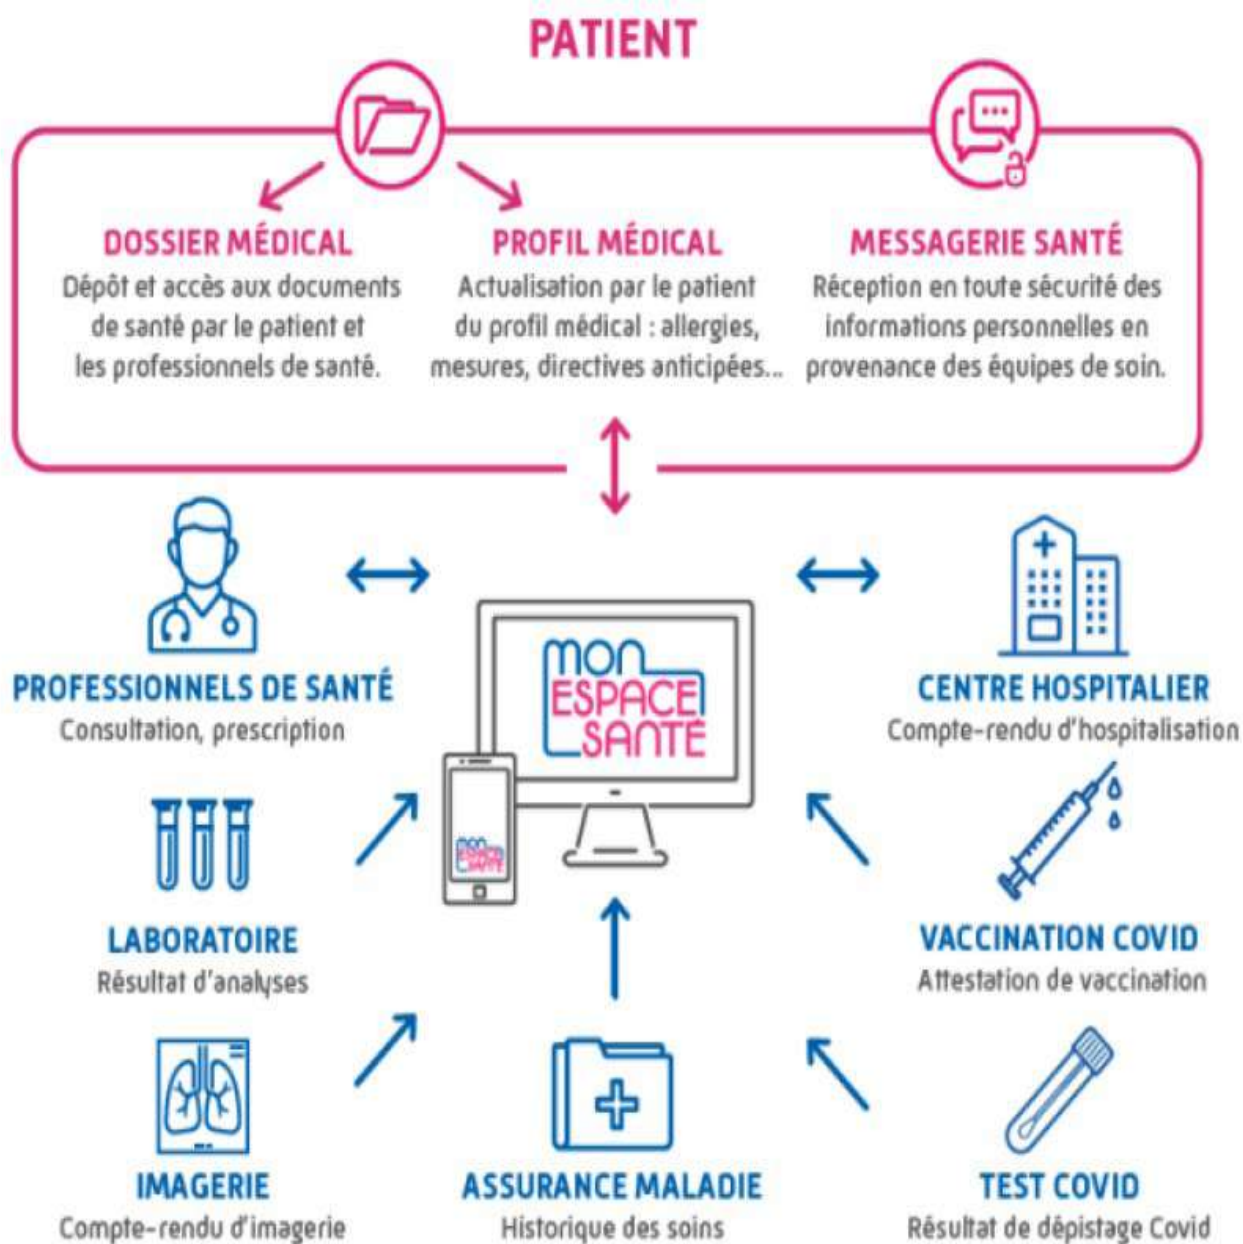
PATIENT

DOSSIER MÉDICAL
Dépôt et accès aux documents de santé par le patient et les professionnels de santé.

PROFIL MÉDICAL
Actualisation par le patient du profil médical : allergies, mesures, directives anticipées...

MESSAGERIE SANTÉ
Réception en toute sécurité des informations personnelles en provenance des équipes de soin.

mon ESPACE SANTÉ

PROFESSIONNELS DE SANTÉ
Consultation, prescription

CENTRE HOSPITALIER
Compte-rendu d'hospitalisation

LABORATOIRE
Résultat d'analyses

VACCINATION COVID
Attestation de vaccination

IMAGERIE
Compte-rendu d'imagerie

ASSURANCE MALADIE
Historique des soins

TEST COVID
Résultat de dépistage Covid